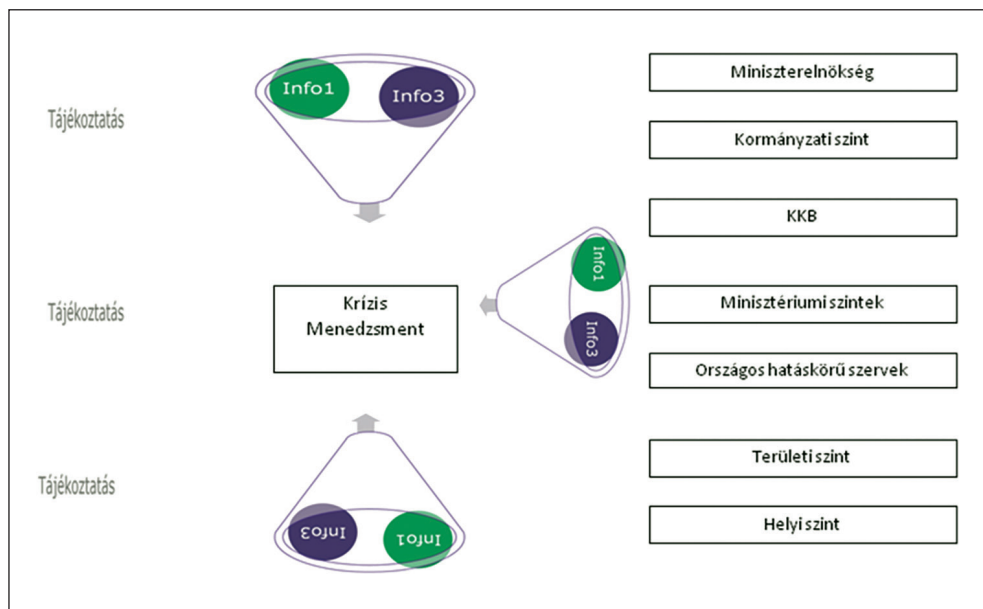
Tájékoztatás

Info1

Info3

Miniszterelnökség

Kormányzati szint

KKB

Info1

Info3

Tájékoztatás

Krízis Menedzsment

Minisztériumi szintek

Országos hatáskörű szervek

Tájékoztatás

Info3

Info1

Területi szint

Helyi szint